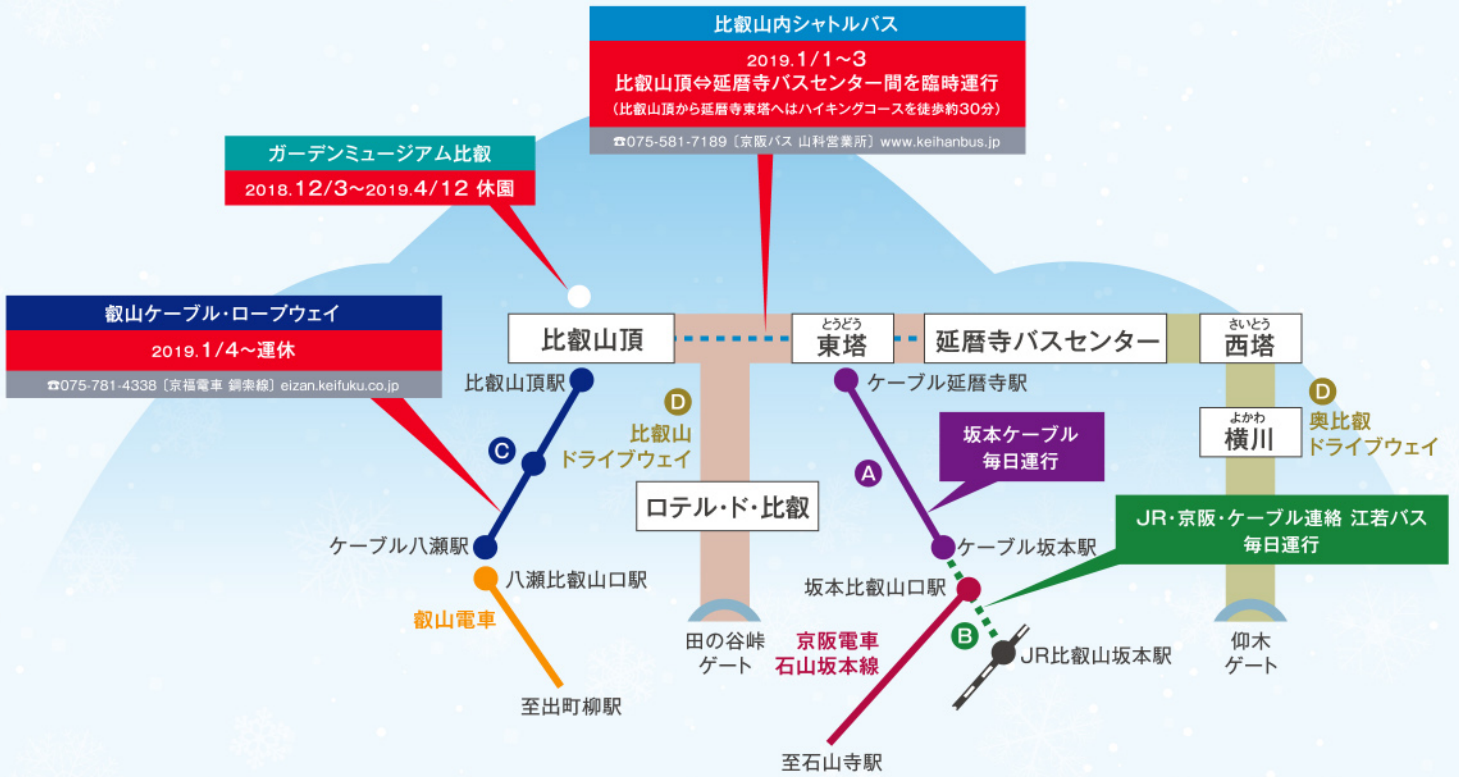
比叡山内シャトルバス

2019.1/1～3
比叡山頂⇔延暦寺バスセンター間を臨時運行
（比叡山頂から延暦寺東塔へはハイキングコースを徒歩約30分）

☎075-581-7189〔京阪バス 山科営業所〕www.keihanbus.jp

ガーデンミュージアム比叡

2018.12/3～2019.4/12 休園

叡山ケーブル・ロープウェイ

2019.1/4～運休

☎075-781-4338〔京福電車 鋼索線〕eizan.keifuku.co.jp

比叡山頂

とうどう
東塔

延暦寺バスセンター

さいとう
西塔

比叡山頂駅

ケーブル延暦寺駅

D
比叡山
ドライブウェイ

D
奥比叡
ドライブウェイ

よかわ
横川

C

坂本ケーブル
毎日運行

A

ロテル・ド・比叡

JR・京阪・ケーブル連絡 江若バス
毎日運行

ケーブル八瀬駅

ケーブル坂本駅

八瀬比叡山口駅

坂本比叡山口駅

叡山電車

B

田の谷峠
ゲート

京阪電車
石山坂本線

JR比叡山坂本駅

仰木
ゲート

至出町柳駅

至石山寺駅